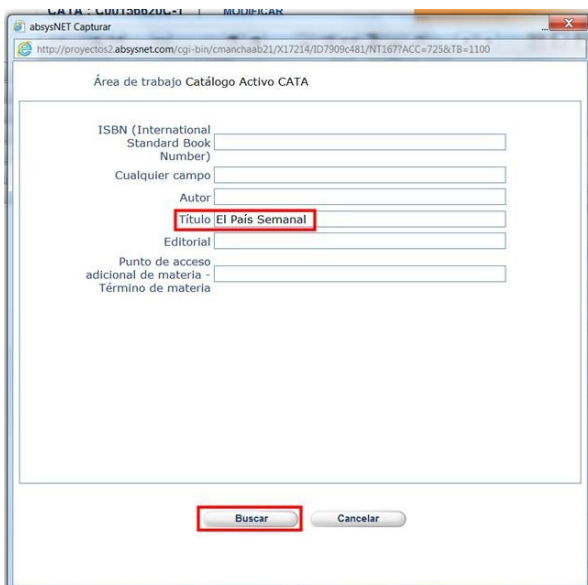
CATA : C0015b620C-1 | MODIFICAR

absysNET Capturar

http://proyectos2.absysnet.com/cgi-bin/cmanchaab21/X17214/ID7909c481/NT167?ACC=725&TB=1100

Área de trabajo Catálogo Activo CATA

ISBN (International Standard Book Number)

Cualquier campo

Autor

Título El País Semanal

Editorial

Punto de acceso adicional de materia - Término de materia

Buscar

Cancelar